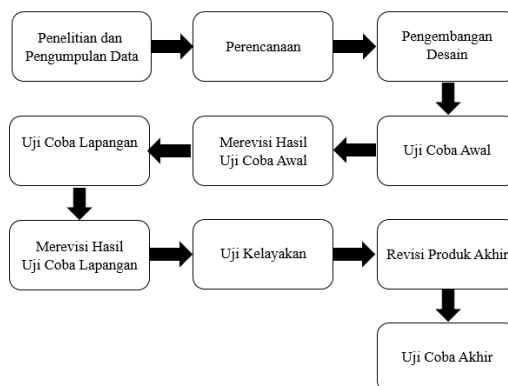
Penelitian dan Pengumpulan Data

Perencanaan

Pengembangan Desain

Uji Coba Awal

Merevisi Hasil Uji Coba Awal

Uji Coba Lapangan

Merevisi Hasil Uji Coba Lapangan

Uji Kelayakan

Revisi Produk Akhir

Uji Coba Akhir